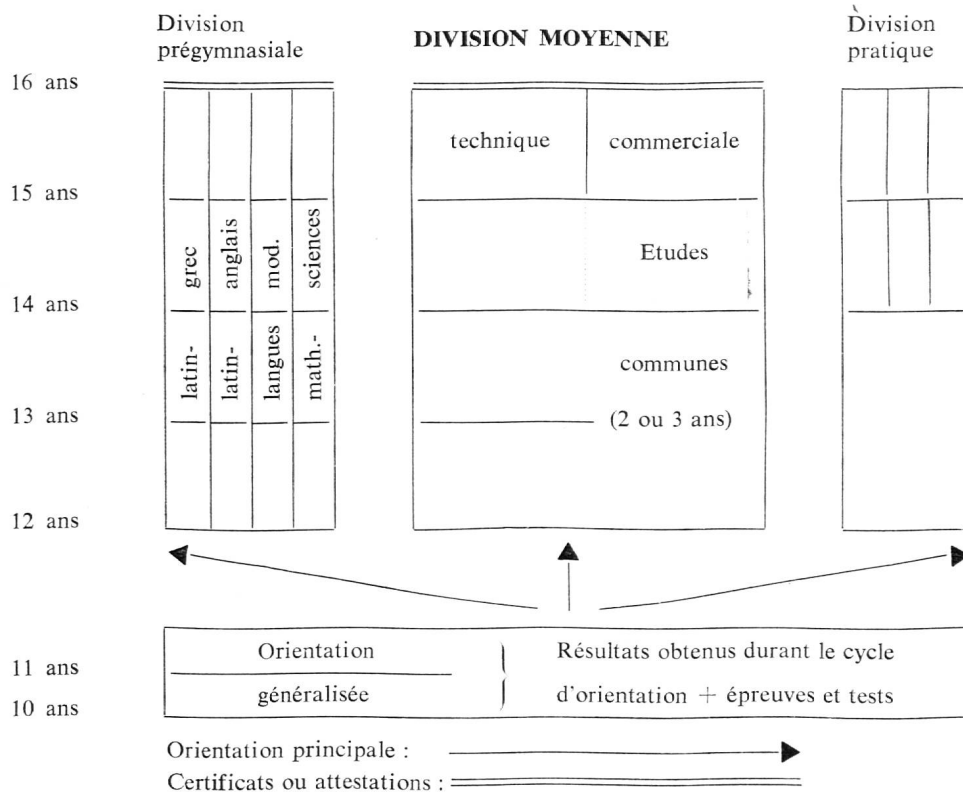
Division prégymnasiale

DIVISION MOYENNE

Division pratique

16 ans

15 ans

14 ans

13 ans

12 ans

latin- grec

latin- anglais

langues mod.

math.- sciences

technique

commerciale

Etudes

communes

(2 ou 3 ans)

11 ans

10 ans

Orientation

généralisée

Résultats obtenus durant le cycle d'orientation + épreuves et tests

Orientation principale :

Certificats ou attestations :